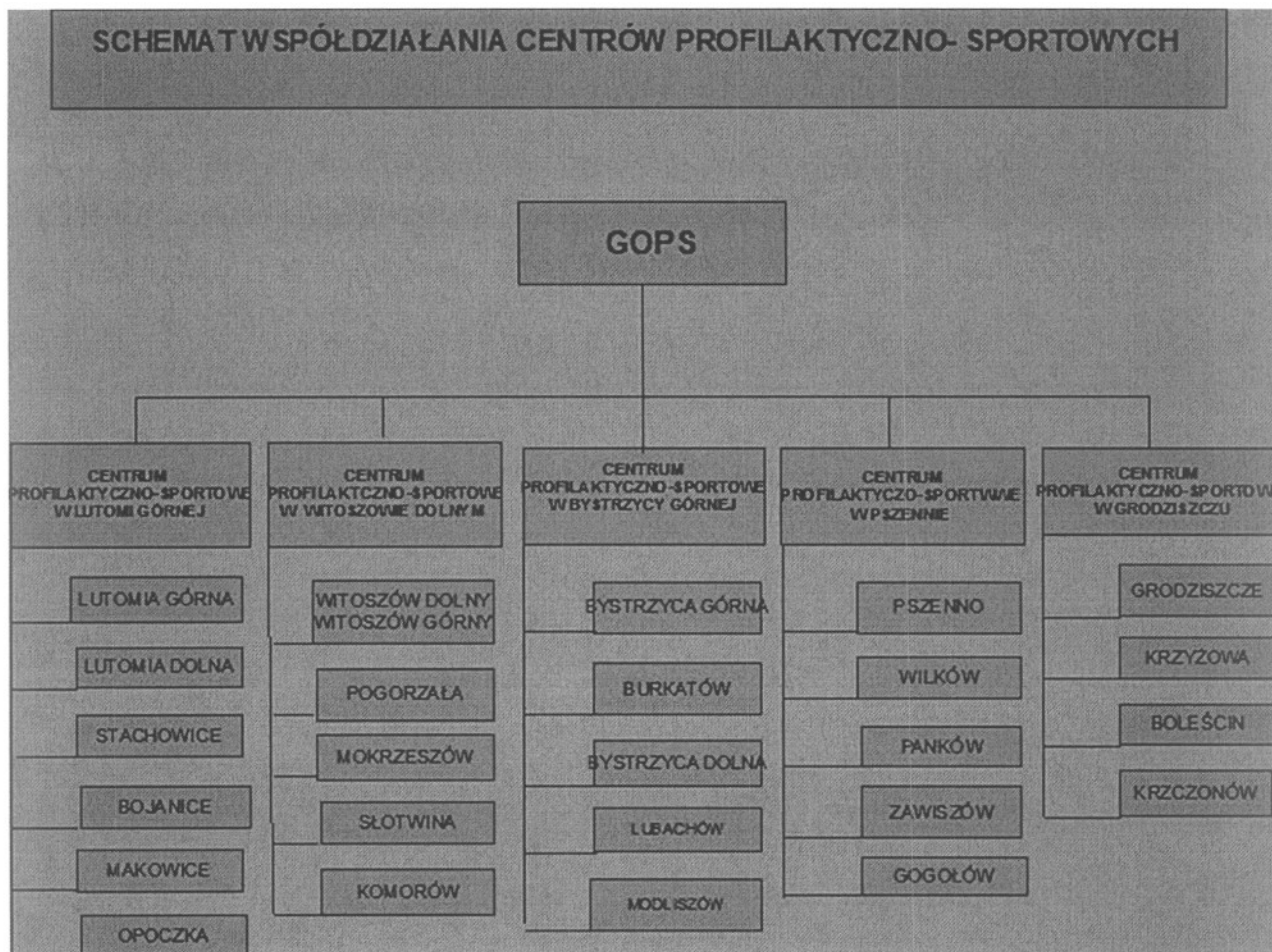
SCHEMAT WSPÓŁDZIAŁANIA CENTRÓW PROFILAKTYCZNO- SPORTOWYCH

GOPS

CENTRUM PROFILAKTYCZNO-SPORTOWE W LUTOMI GÓRNEJ

LUTOMIA GÓRNA

LUTOMIA DOLNA

STACHOWICE

BOJANICE

MAKOWICE

OPOCZKA

CENTRUM PROFILAKTCZNO-SPORTOWE W WITOSZOWIE DOLNYM

WITOSZÓW DOLNY WITOSZÓW GÓRNY

POGORZAŁA

MOKRZESZÓW

SŁOTWINA

KOMORÓW

CENTRUM PROFILAKTYCZNO-SPORTOWE W BYSTRZYCY GÓRNEJ

BYSTRZYCA GÓRNA

BURKATÓW

BYSTRZYCA DOLNA

LUBACHÓW

MODLISZÓW

CENTRUM PROFILAKTYCZO-SPORTWWE W PSZENNIE

PSZENNO

WILKÓW

PANKÓW

ZAWISZÓW

GOGOŁÓW

CENTRUM PROFILAKTYCZNO-SPORTOWE W GRODZISZCZU

GRODZISZCZE

KRZYŻOWA

BOLEŚCIN

KRZCZONÓW